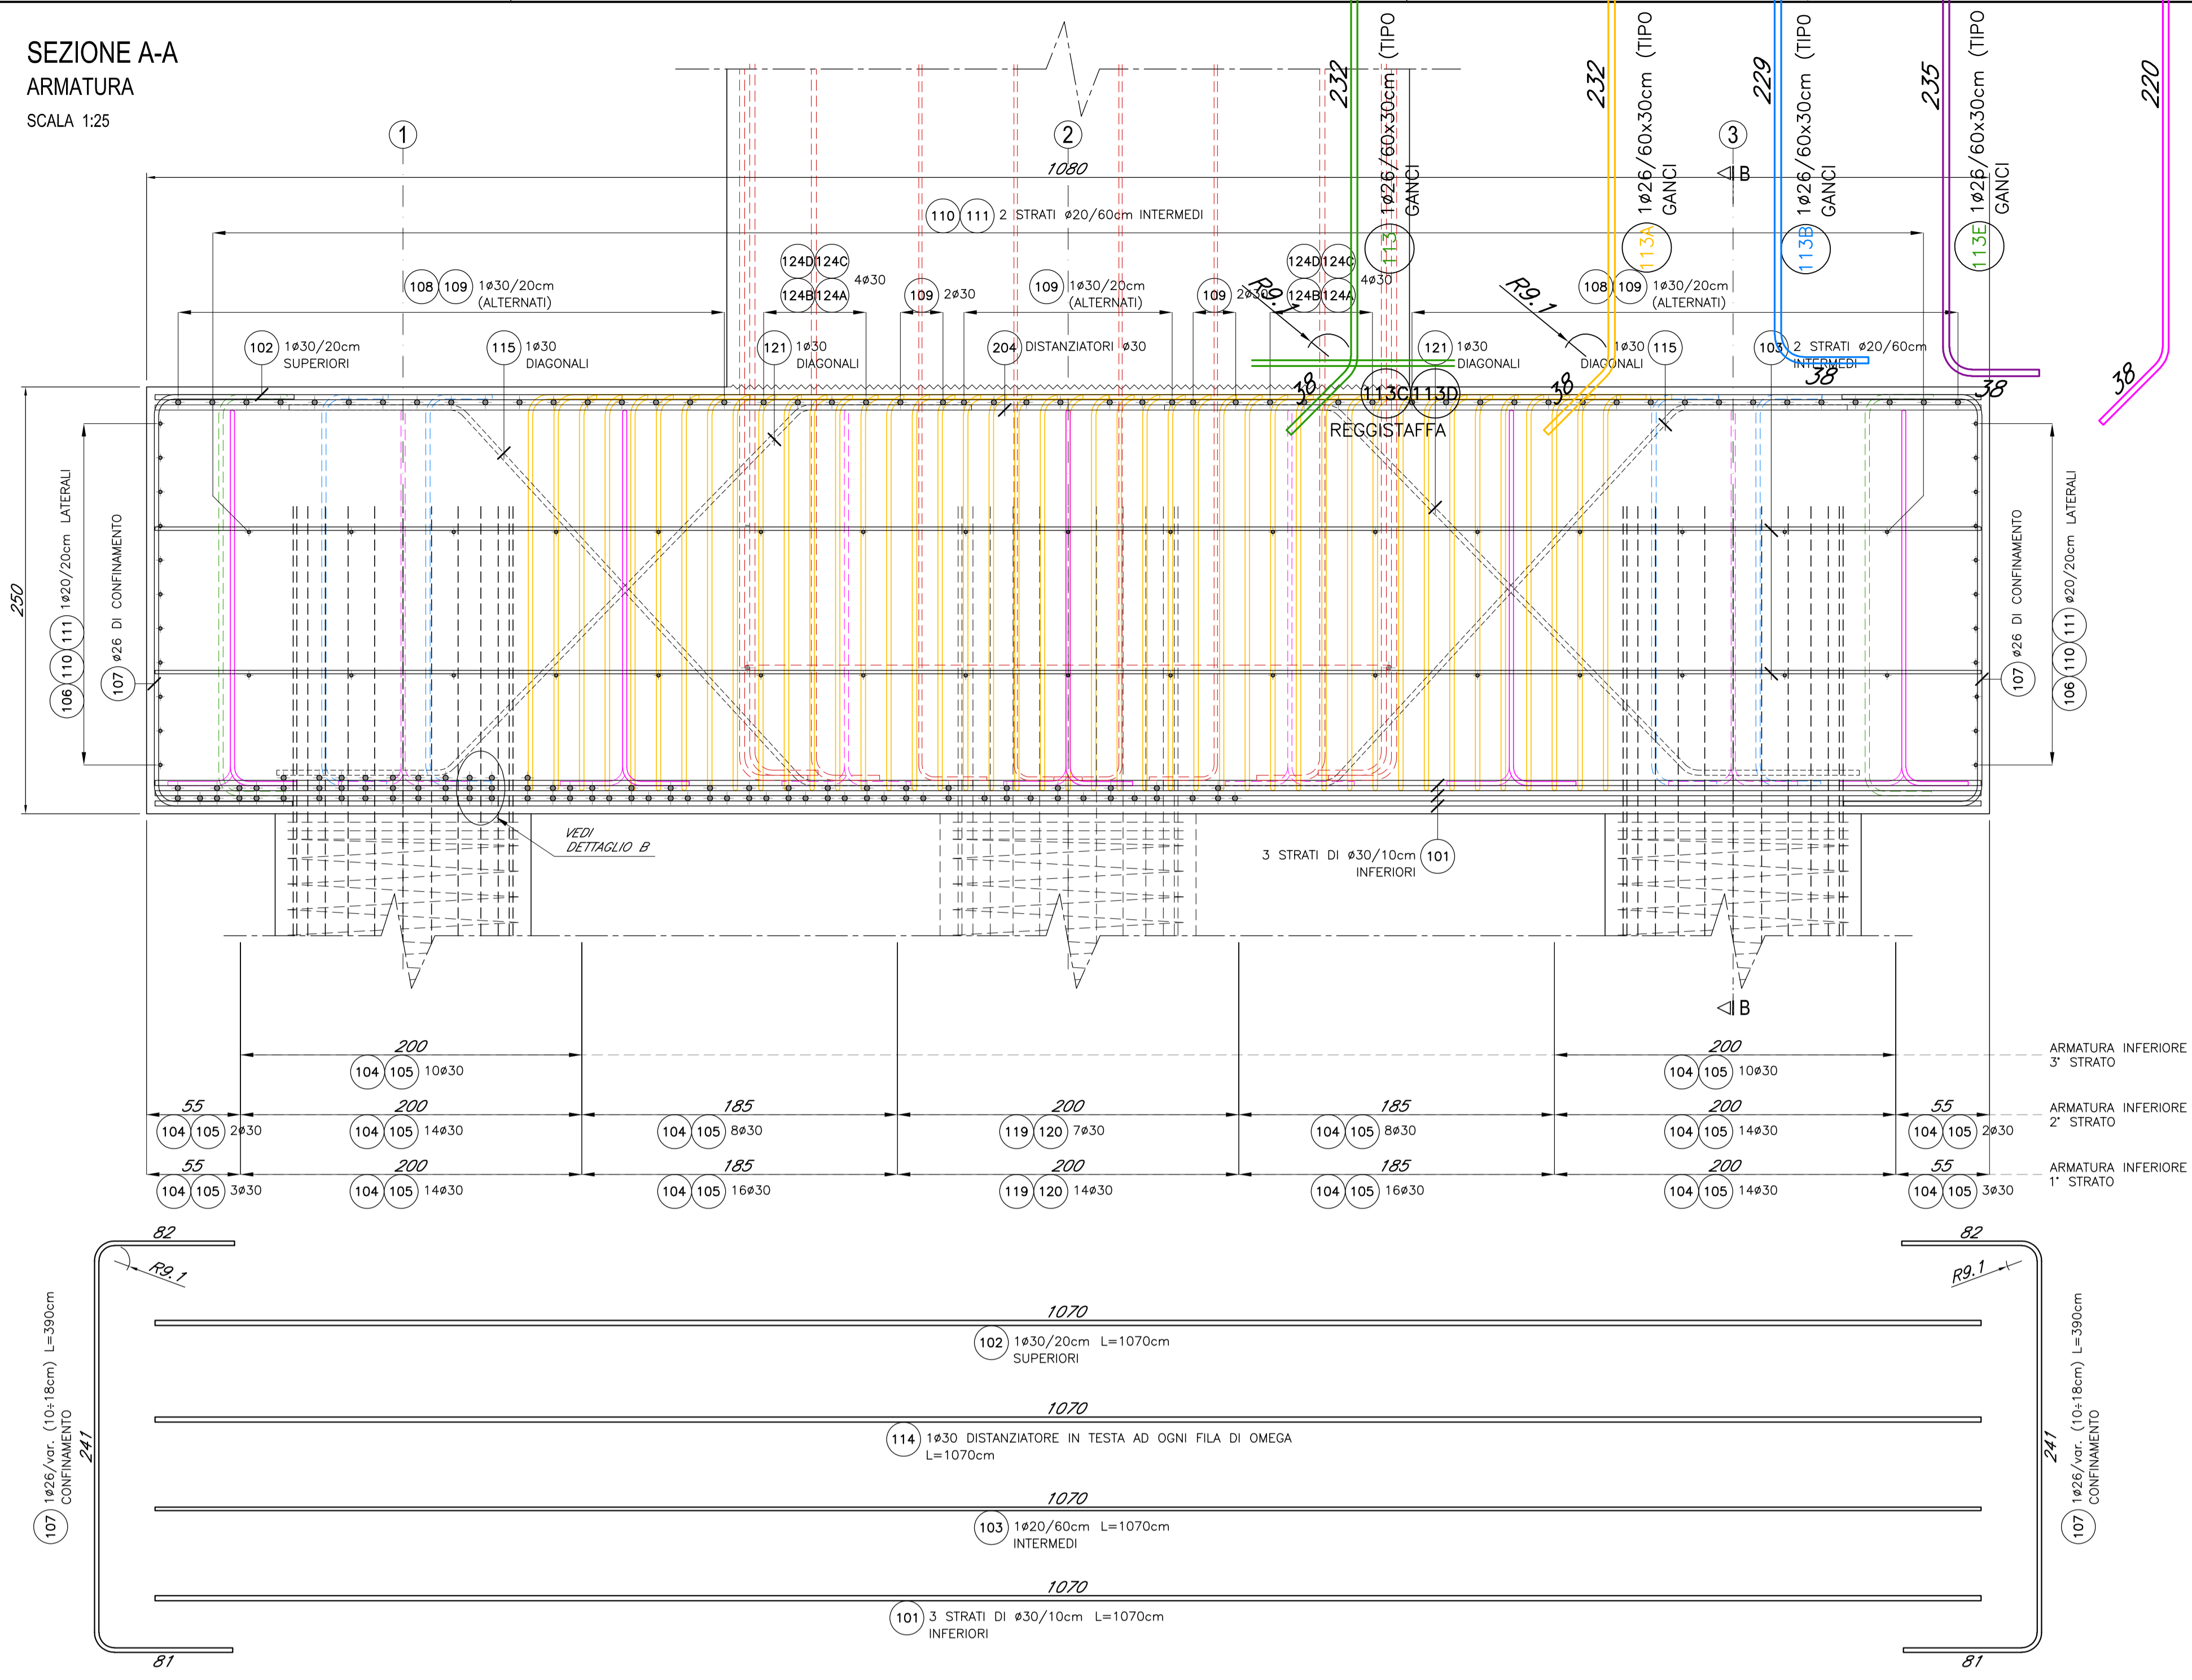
SEZIONE A-A
ARMATURA
SCALA 1:25

1
2
3

1080

110 111 2 STRATI ø20/60cm INTERMEDI

232 1ø26/60x30cm (TIPO 113 GANCI
232 1ø26/60x30cm (TIPO 113A GANCI
229 1ø26/60x30cm (TIPO 113B GANCI
235 1ø26/60x30cm (TIPO 113E GANCI
220

B

124D 124C 124B 124A 4ø30
124D 124C 124B 124A 4ø30

108 109 1ø30/20cm (ALTERNATI)
109 2ø30
109 1ø30/20cm (ALTERNATI)
109 2ø30
108 109 1ø30/20cm (ALTERNATI)

R9.1
R9.1

102 1ø30/20cm SUPERIORI
115 1ø30 DIAGONALI
121 1ø30 DIAGONALI
204 DISTANZIATORI ø30
121 1ø30 DIAGONALI
1ø30 115 DIAGONALI
103 2 STRATI ø20/60cm INTERMEDI

38
38
38
38
38

113C 113D
REGGISTAFFA

250

106 110 111 1ø20/20cm LATERALI
107 ø26 DI CONFINAMENTO

107 ø26 DI CONFINAMENTO
106 110 111 ø20/20cm LATERALI

VEDI DETTAGLIO B

3 STRATI DI ø30/10cm 101 INFERIORI

B

200
104 105 10ø30
200
104 105 10ø30
ARMATURA INFERIORE 3° STRATO

55
104 105 2ø30
200
104 105 14ø30
185
104 105 8ø30
200
119 120 7ø30
185
104 105 8ø30
200
104 105 14ø30
55
104 105 2ø30
ARMATURA INFERIORE 2° STRATO

55
104 105 3ø30
200
104 105 14ø30
185
104 105 16ø30
200
119 120 14ø30
185
104 105 16ø30
200
104 105 14ø30
55
104 105 3ø30
ARMATURA INFERIORE 1° STRATO

82
82
R9.1
R9.1

107 1ø26/var. (10÷18cm) L=390cm CONFINAMENTO
241

1070
102 1ø30/20cm L=1070cm SUPERIORI

1070
114 1ø30 DISTANZIATORE IN TESTA AD OGNI FILA DI OMEGA L=1070cm

1070
103 1ø20/60cm L=1070cm INTERMEDI

1070
101 3 STRATI DI ø30/10cm L=1070cm INFERIORI

241
107 1ø26/var. (10÷18cm) L=390cm CONFINAMENTO

81
81